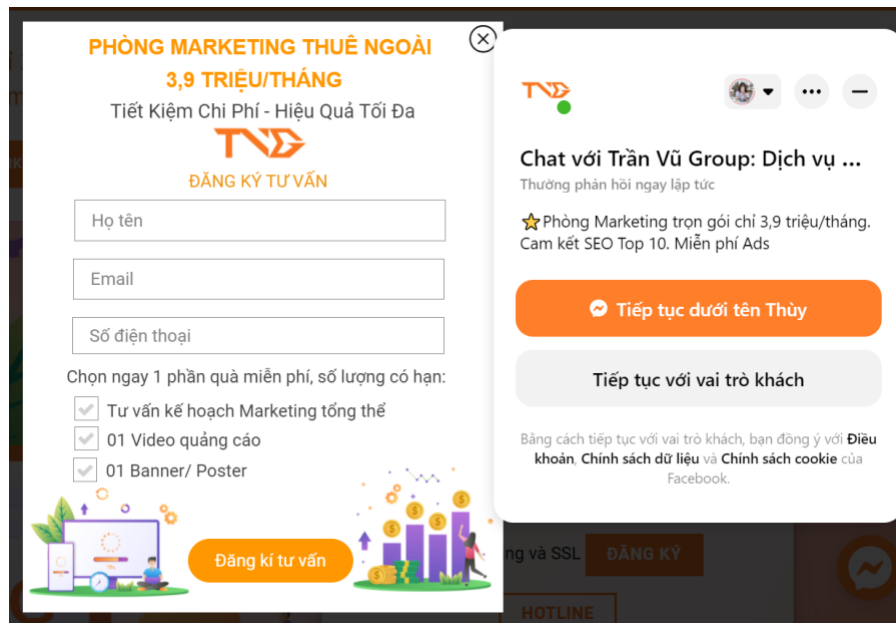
PHÒNG MARKETING THUÊ NGOÀI
3,9 TRIỆU/THÁNG
Tiết Kiệm Chi Phí - Hiệu Quả Tối Đa

TVG

ĐĂNG KÝ TƯ VẤN

Họ tên

Email

Số điện thoại

Chọn ngay 1 phần quà miễn phí, số lượng có hạn:

Tư vấn kế hoạch Marketing tổng thể
01 Video quảng cáo
01 Banner/ Poster

Đăng kí tư vấn

TVG

Chat với Trần Vũ Group: Dịch vụ ...
Thường phản hồi ngay lập tức

⭐Phòng Marketing trọn gói chỉ 3,9 triệu/tháng. Cam kết SEO Top 10. Miễn phí Ads

Tiếp tục dưới tên Thùy

Tiếp tục với vai trò khách

Bằng cách tiếp tục với vai trò khách, bạn đồng ý với Điều khoản, Chính sách dữ liệu và Chính sách cookie của Facebook.

ng và SSL ĐĂNG KÝ

HOTLINE